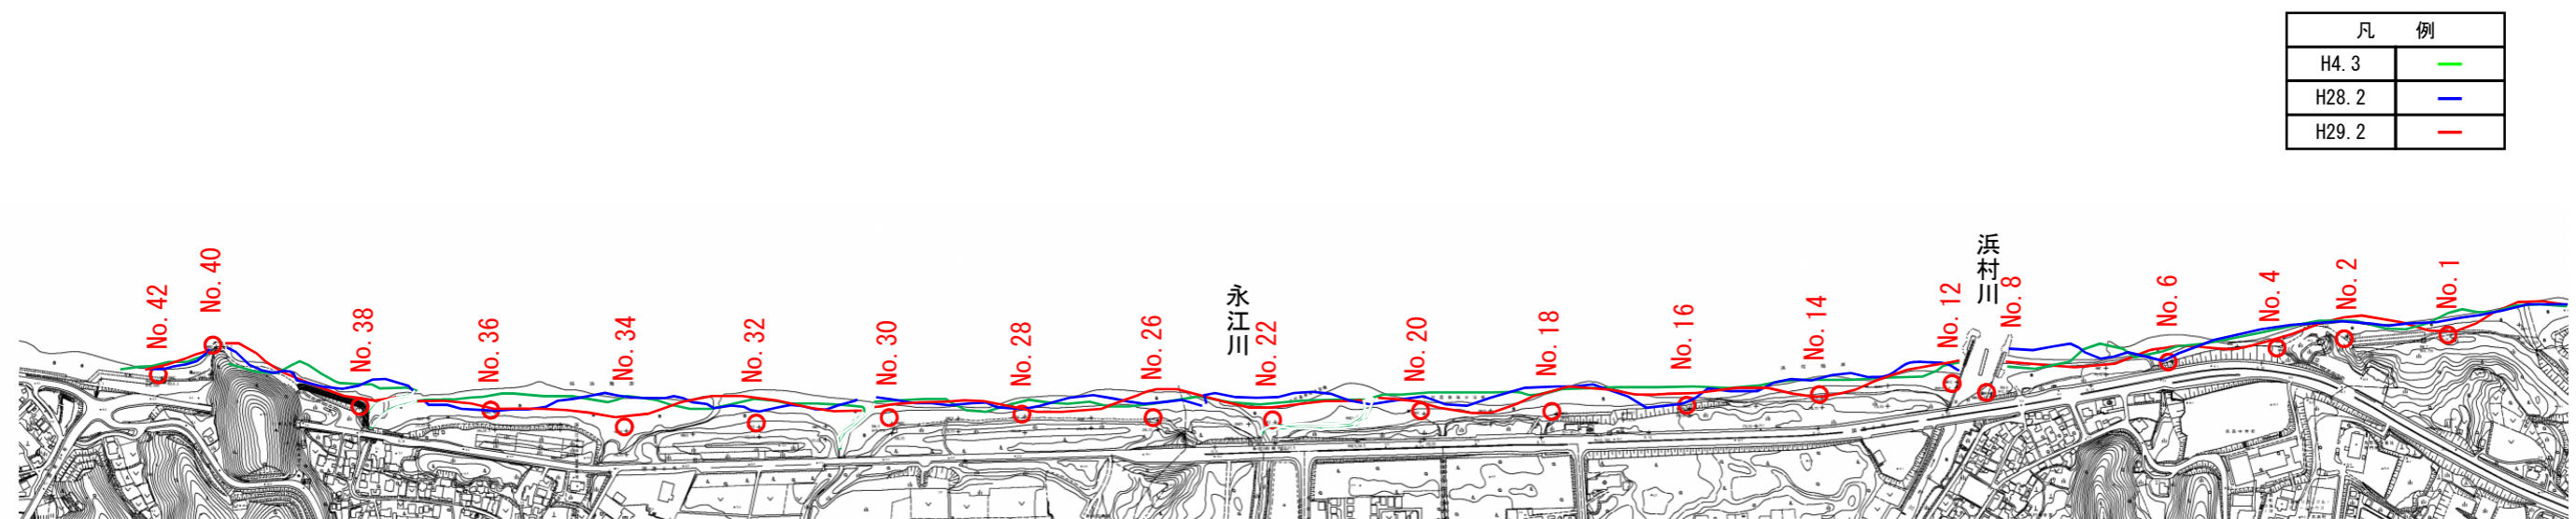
| 凡　例 | |
|---|---|
| H4.3 | |
| H28.2 | |
| H29.2 | |

No. 42
No. 40
No. 38
No. 36
No. 34
No. 32
No. 30
No. 28
No. 26
永江川
No. 22
No. 20
No. 18
No. 16
No. 14
No. 12
浜村川
No. 8
No. 6
No. 4
No. 2
No. 1